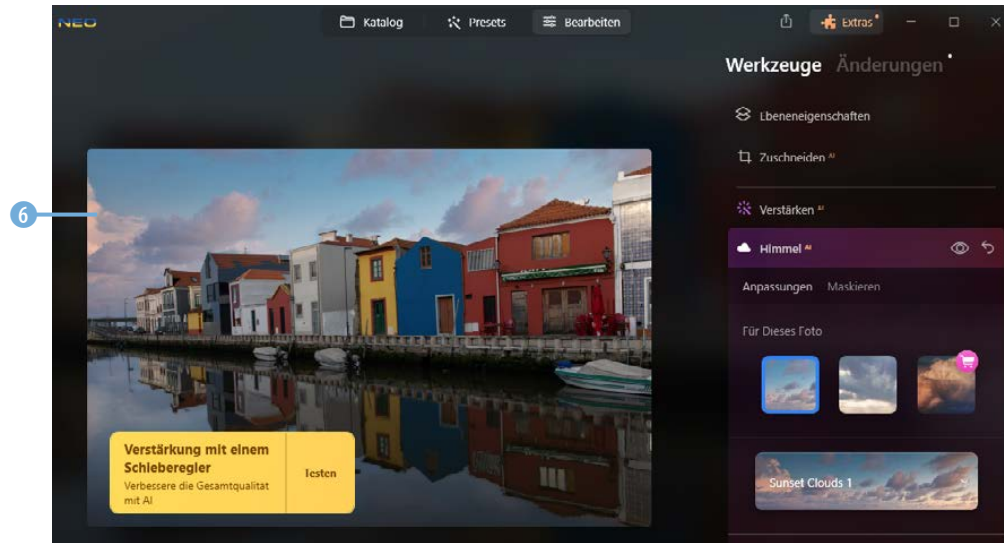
NEO

Katalog Presets Bearbeiten

Extras

Werkzeuge Änderungen

Ebeneneigenschaften

Zuschneiden AI

Verstärken AI

Himmel AI

Anpassungen Maskieren

Für Dieses Foto

Sunset Clouds 1

6

Verstärkung mit einem Schieberegler
Verbessere die Gesamtqualität mit AI

Testen